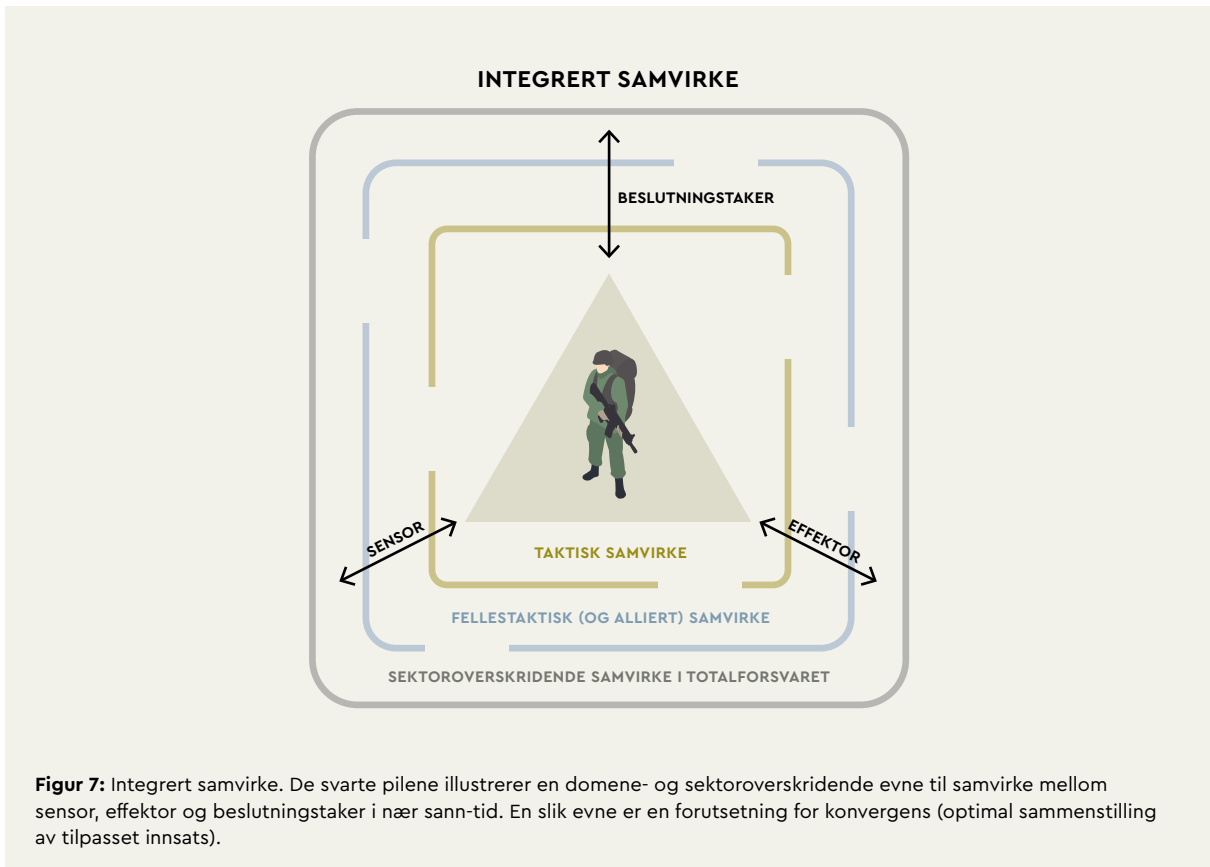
INTEGRERT SAMVIRKE

BESLUTNINGSTAKER

SENSOR

EFFEKTOR

TAKTISK SAMVIRKE

FELLESTAKTISK (OG ALLIERT) SAMVIRKE

SEKTOROVERSKRIDENDE SAMVIRKE I TOTALFORSVARET

**Figur 7:** Integrert samvirke. De svarte pilene illustrerer en domene- og sektoroverskridende evne til samvirke mellom sensor, effektor og beslutningstaker i nær sann-tid. En slik evne er en forutsetning for konvergens (optimal sammenstilling av tilpasset innsats).